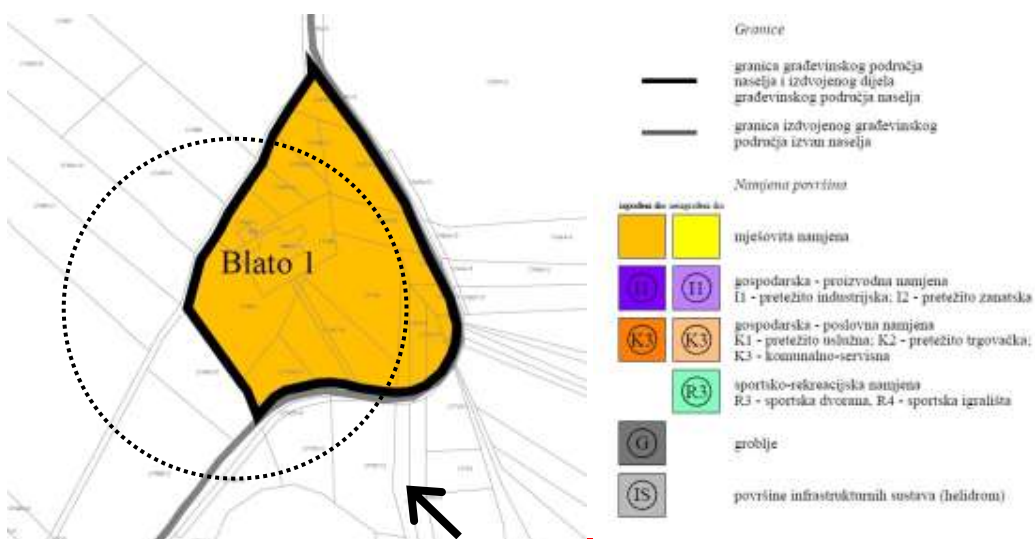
Blato 1

Granice

granica građevinskog područja naselja i izdvojenog dijela građevinskog područja naselja

granica izdvojenog građevinskog područja izvan naselja

Namjena površina

izgrađeni dio neizgrađeni dio

mješovita namjena

I1 I1

gospodarska - proizvodna namjena
I1 - pretežito industrijska; I2 - pretežito zanatska

K3 K3

gospodarska - poslovna namjena
K1 - pretežito uslužna; K2 - pretežito trgovačka; K3 - komunalno-servisna

R3

sportsko-rekreacijska namjena
R3 - sportska dvorana, R4 - sportska igrališta

G

groblje

IS

površine infrastrukturnih sustava (helidrom)